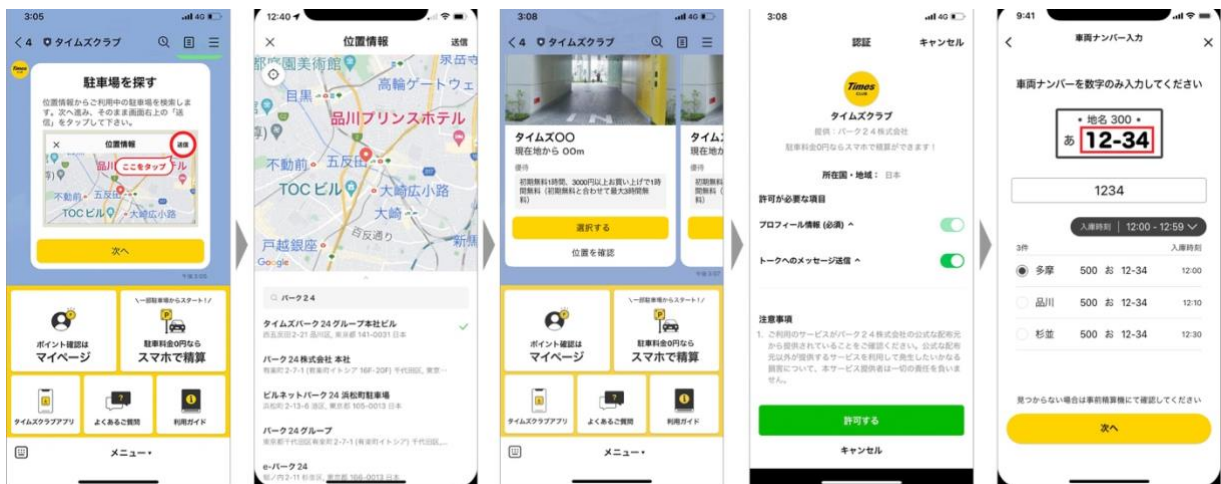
3:05
4G
＜4 タイムズクラブ

Times

駐車場を探す

位置情報からご利用中の駐車場を検索します。次へ進み、そのまま画面右上の「送信」をタップして下さい。

位置情報
送信
ここをタップ
品川
五反田
不動前
TOCビル
大崎広小路

次へ

午後3:05

ポイント確認は
マイページ

＼一部駐車場からスタート！／
駐車料金0円なら
スマホで精算

タイムズクラブアプリ
よくあるご質問
利用ガイド

メニュー・

12:40
×
位置情報
送信
庭園美術館
目黒
高輪ゲートウェ
品川プリンスホテル
不動前
五反田
TOCビル
大崎広小路
大崎
戸越銀座
百反通り
新馬
Google

パーク２４

タイムズパーク２４グループ本社ビル
西五反田2-21 品川区 141-0031 日本

パーク２４株式会社 本社
有楽町 2-7-1 (有楽町イトシア 16F-20F) 千代田区, 東京...

ビルネットパーク２４ 浜松町駐車場
浜松町 2-13-6 港区, 東京都 105-0013 日本

パーク２４グループ
東京都千代田区有楽町2-7-1 (有楽町イトシア) 千代田区...

e-パーク２４
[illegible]

3:08
4G
＜4 タイムズクラブ

タイムズ〇〇
現在地から 00m
優待
初期無料1時間、3000円以上お買い上げで1時間無料（初期無料と合わせて最大3時間無料）

タイム
現在地か
優待
初期無料
間無料
料）

選択する
位置を確認

ポイント確認は
マイページ

＼一部駐車場からスタート！／
駐車料金0円なら
スマホで精算

タイムズクラブアプリ
よくあるご質問
利用ガイド

メニュー・

3:08
4G
認証
キャンセル

Times

タイムズクラブ
提供：パーク２４株式会社
駐車料金0円ならスマホで精算ができます！

所在国・地域：日本

許可が必要な項目
プロフィール情報（必須）^
トークへのメッセージ送信 ^

注意事項
1. ご利用のサービスがパーク２４株式会社の公式な配布元から提供されていることをご確認ください。公式な配布元以外が提供するサービスを利用して発生したいかなる損害について、本サービス提供者は一切の責任を負いません。

許可する
キャンセル

9:41
＜
車両ナンバー入力
×

車両ナンバーを数字のみ入力してください

• 地名 300 •
あ 12-34

1234

入庫時刻 | 12:00 - 12:59

3件
入庫時刻
多摩 500 お 12-34 12:00
品川 500 お 12-34 12:10
杉並 500 お 12-34 12:30

見つからない場合は事前精算機にて確認してください

次へ